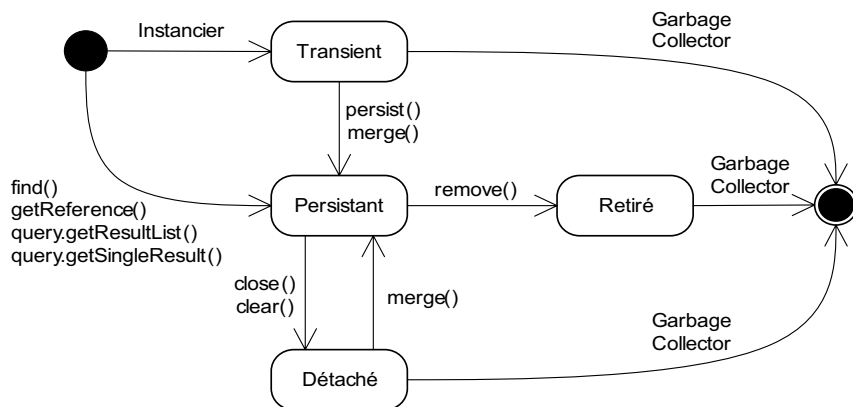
Instancier

Transient

Garbage
Collector

persist()
merge()

find()
getReference()
query.getResultList()
query.getSingleResult()

Persistant

remove()

Retiré

Garbage
Collector

close()
clear()

merge()

Garbage
Collector

Détaché